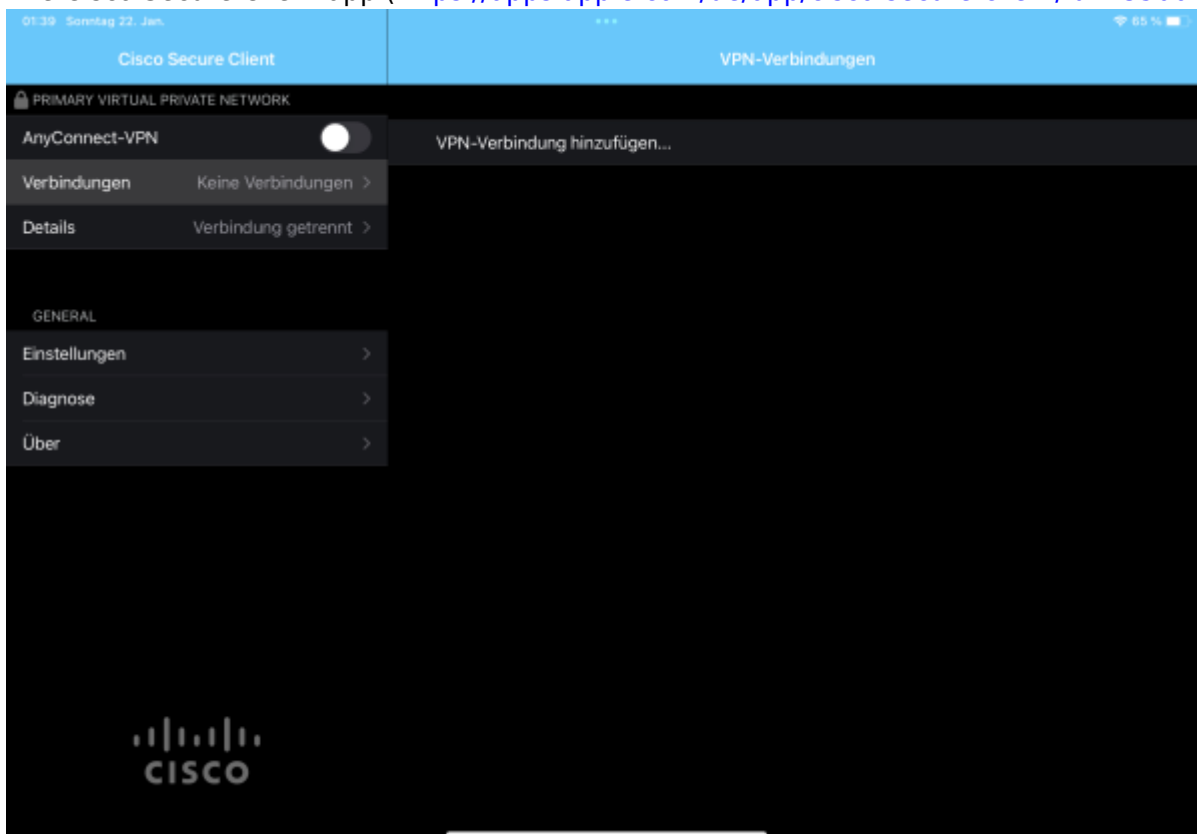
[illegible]

01:39 Sonntag 22. Jan.

65 %

Cisco Secure Client

PRIMARY VIRTUAL PRIVATE NETWORK

AnyConnect-VPN

Verbindungen Keine Verbindungen >

Details Verbindung getrennt >

GENERAL

Einstellungen >

Diagnose >

Über >

cisco

VPN-Verbindungen

VPN-Verbindung hinzufügen...